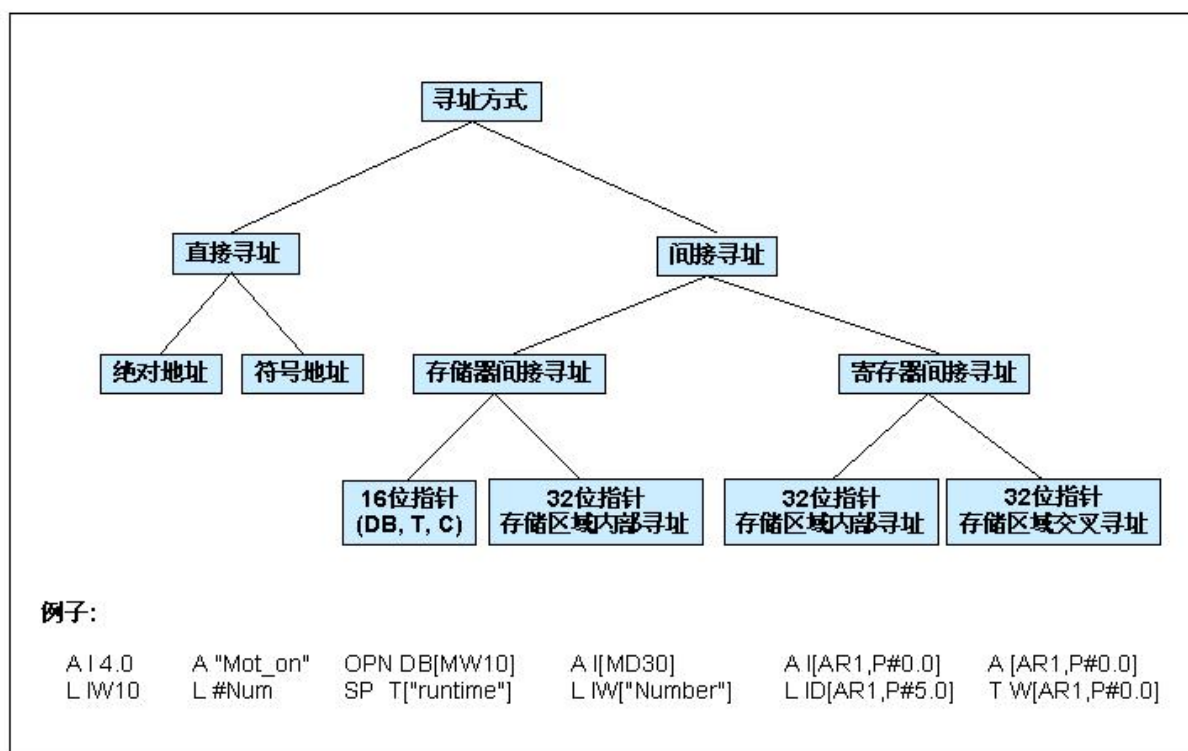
寻址方式

直接寻址

间接寻址

绝对地址

符号地址

存储器间接寻址

寄存器间接寻址

16位指针 (DB, T, C)

32位指针 存储区域内部寻址

32位指针 存储区域内部寻址

32位指针 存储区域交叉寻址

例子:

A I 4.0
L IW10

A "Mot_on"
L #Num

OPN DB[MW10]
SP T["runtime"]

A I[MD30]
L IW["Number"]

A I[AR1,P#0.0]
L ID[AR1,P#5.0]

A [AR1,P#0.0]
T W[AR1,P#0.0]